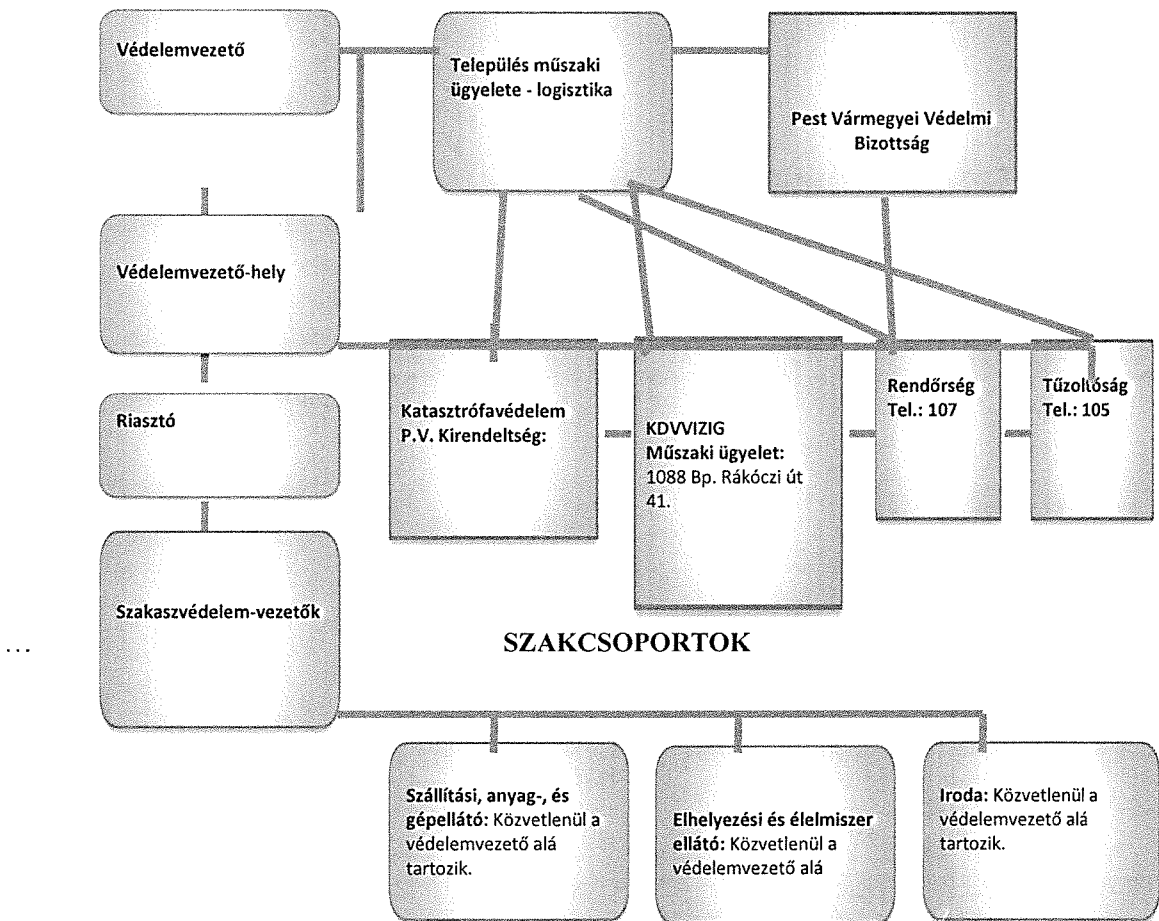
Védelemvezető

Település műszaki ügyelete - logisztika

Pest Vármegyei Védelmi Bizottság

Védelemvezető-hely

Riasztó

Katasztrófavédelem P.V. Kirendeltség:

KDVVIZIG Műszaki ügyelet: 1088 Bp. Rákóczi út 41.

Rendőrség Tel.: 107

Tűzoltóság Tel.: 105

Szakaszvédelem-vezetők

...

SZAKCSOPORTOK

Szállítási, anyag-, és gépellátó: Közvetlenül a védelemvezető alá tartozik.

Elhelyezési és élelmiszer ellátó: Közvetlenül a védelemvezető alá

Iroda: Közvetlenül a védelemvezető alá tartozik.